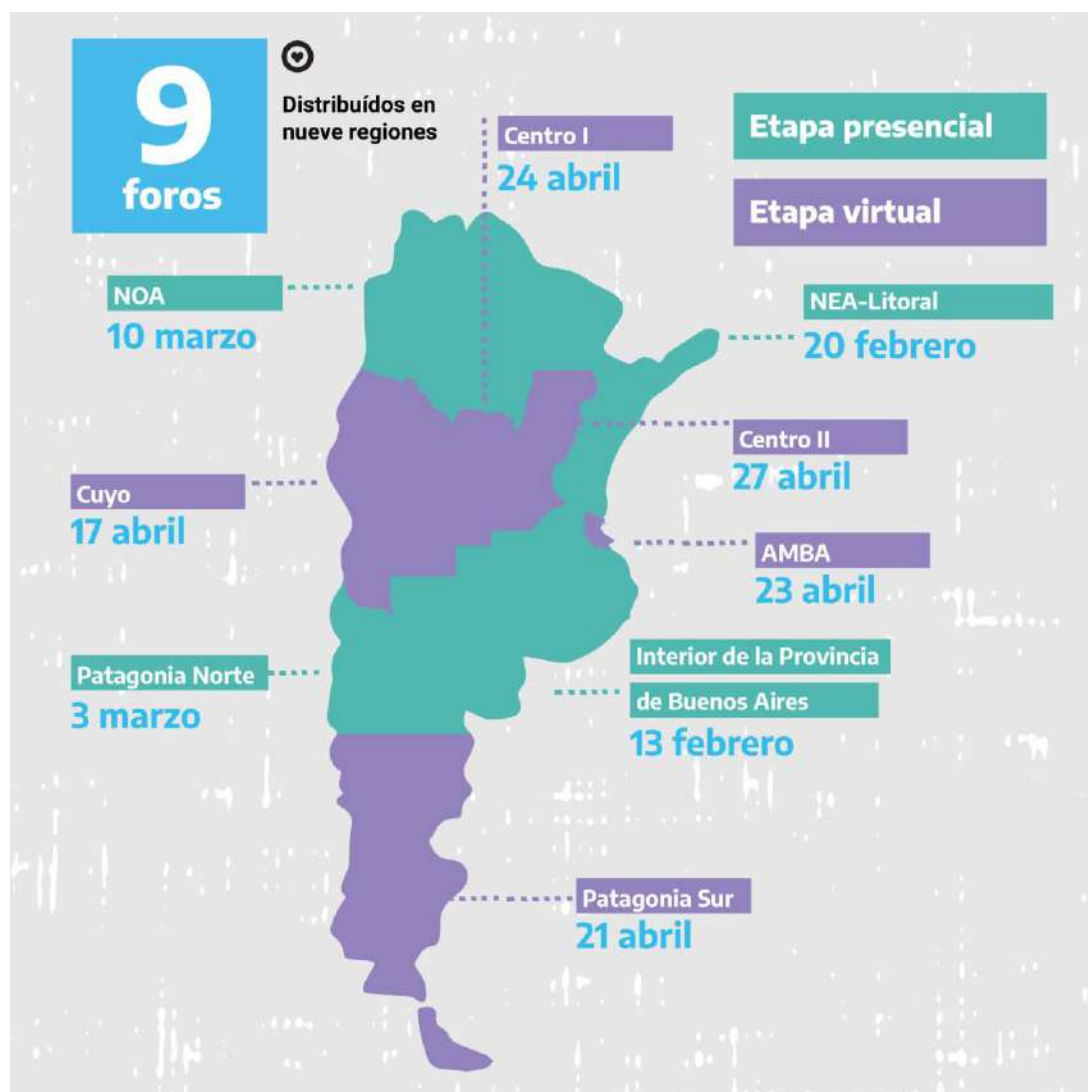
9
foros

Distribuídos en nueve regiones

Etapa presencial

Etapa virtual

Centro I
24 abril

NOA
10 marzo

NEA-Litoral
20 febrero

Centro II
27 abril

Cuyo
17 abril

AMBA
23 abril

Patagonia Norte
3 marzo

Interior de la Provincia de Buenos Aires
13 febrero

Patagonia Sur
21 abril